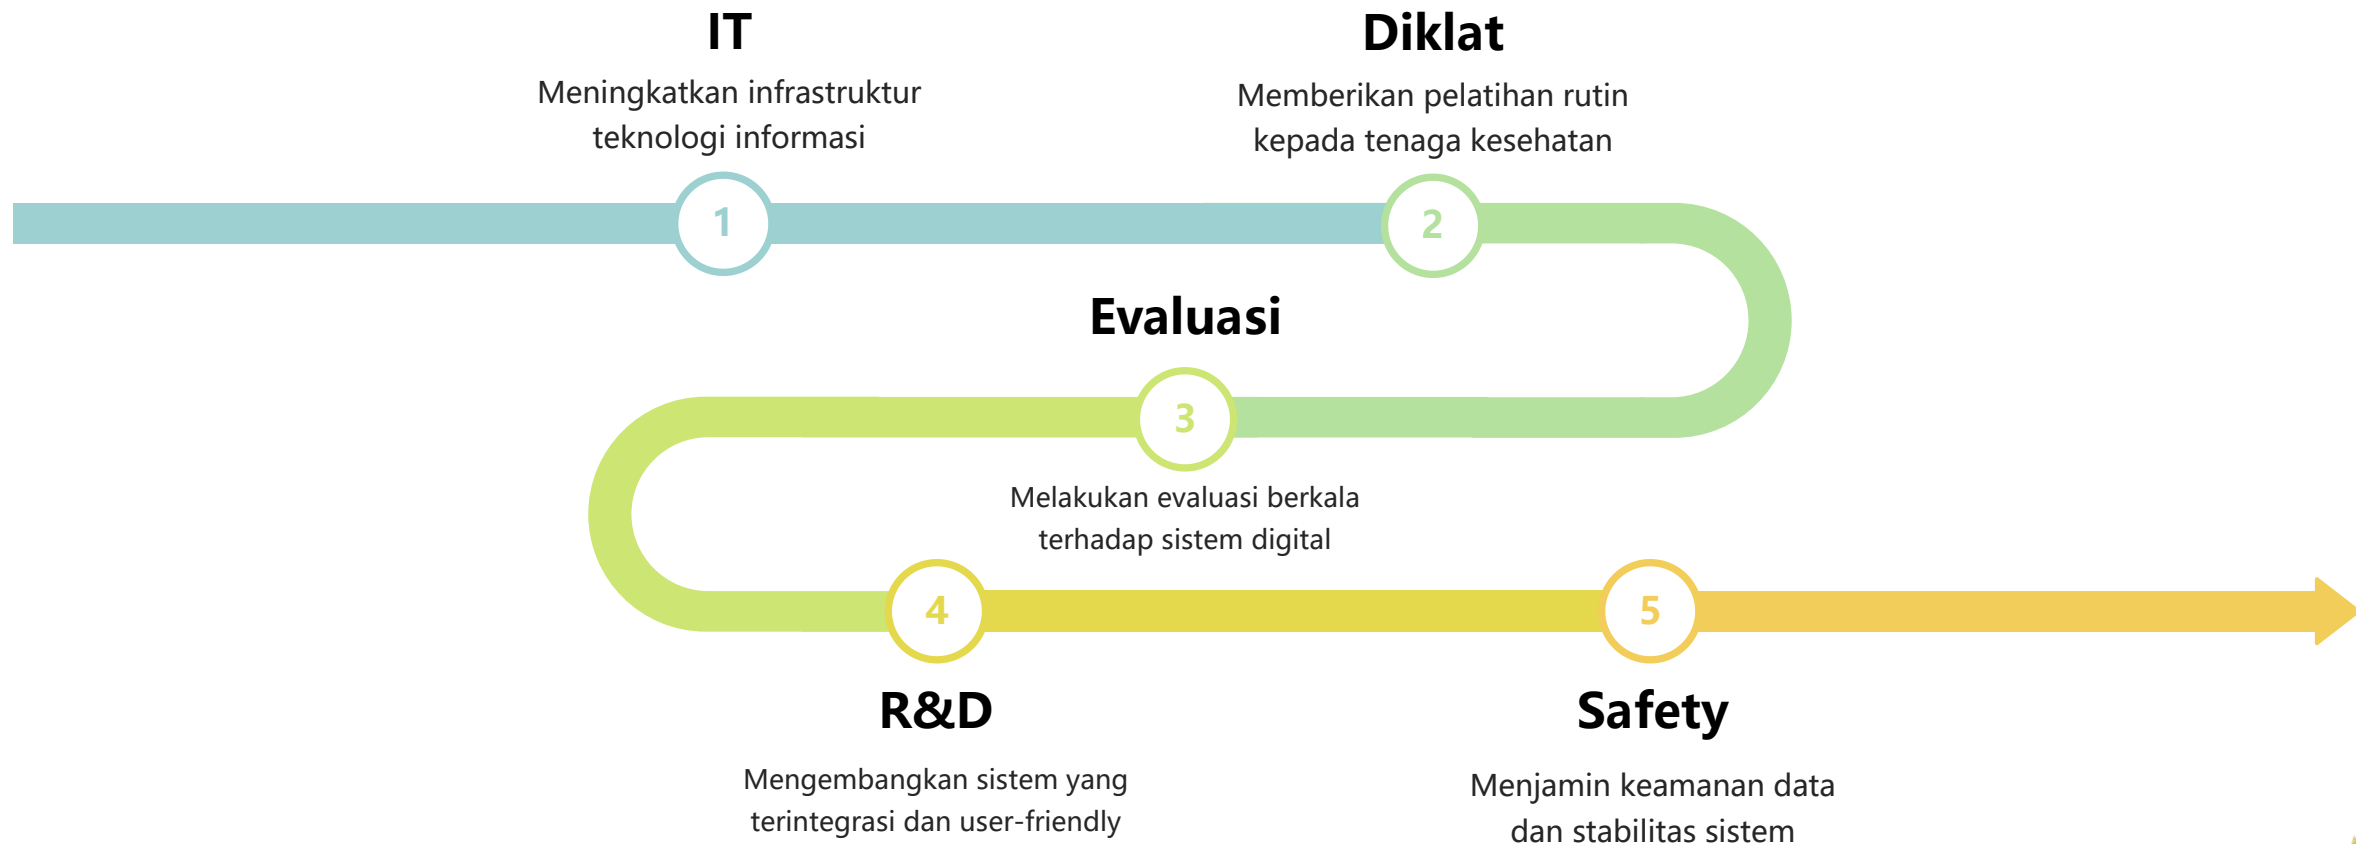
IT

Meningkatkan infrastruktur teknologi informasi

1

Diklat

Memberikan pelatihan rutin kepada tenaga kesehatan

2

Evaluasi

3

Melakukan evaluasi berkala terhadap sistem digital

4

5

R&D

Mengembangkan sistem yang terintegrasi dan user-friendly

Safety

Menjamin keamanan data dan stabilitas sistem